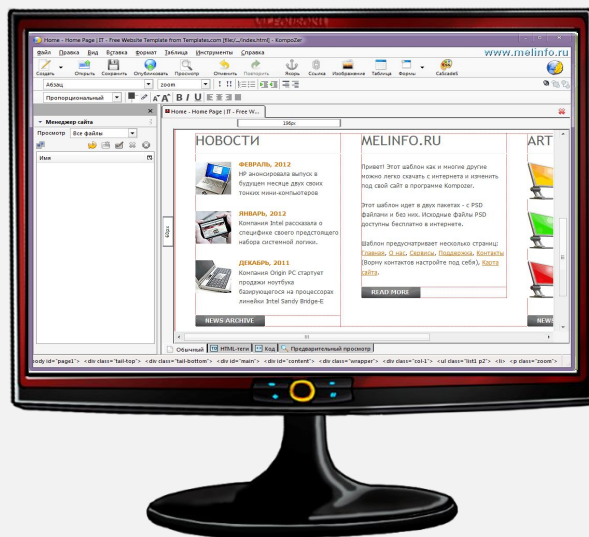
Home - Home Page | IT - Free Website Template from Templates.com [file:/.../index.html] - KompoZer

Файл Правка Вид Вставка Формат Таблица Инструменты Справка

www.melinfo.ru

Создать Открыть Сохранить Опубликовать Просмотр Отменить Повторить Якорь Ссылка Изображение Таблица Формы CaScadeS

Абзац zoom

Пропорциональный

Менеджер сайта

Просмотр Все файлы

Имя

Home - Home Page | IT - Free W...

196px

НОВОСТИ

ФЕВРАЛЬ, 2012
HP анонсировала выпуск в будущем месяце двух своих тонких мини-компьютеров

ЯНВАРЬ, 2012
Компания Intel рассказала о специфике своего предстоящего набора системной логики.

ДЕКАБРЬ, 2011
Компания Origin PC стартует продажи ноутбука базирующегося на процессорах линейки Intel Sandy Bridge-E

NEWS ARCHIVE

MELINFO.RU

Привет! Этот шаблон как и многие другие можно легко скачать с интернета и изменить под свой сайт в программе Kompozer.

Этот шаблон идет в двух пакетах - с PSD файлами и без них. Исходные файлы PSD доступны бесплатно в интернете.

Шаблон предусматривает насколько страниц: Главная, О нас, Сервисы, Поддержка, Контакты (Форму контактов настройте под себя), Карта сайта.

READ MORE

ART

NEWS

Обычный HTML-теги Код Предварительный просмотр

body id="page1"> <div class="tail-top"> <div class="tail-bottom"> <div id="main"> <div id="content"> <div class="wrapper"> <div class="col-1"> <ul class="list1 p2"> <li> <p class="zoom">